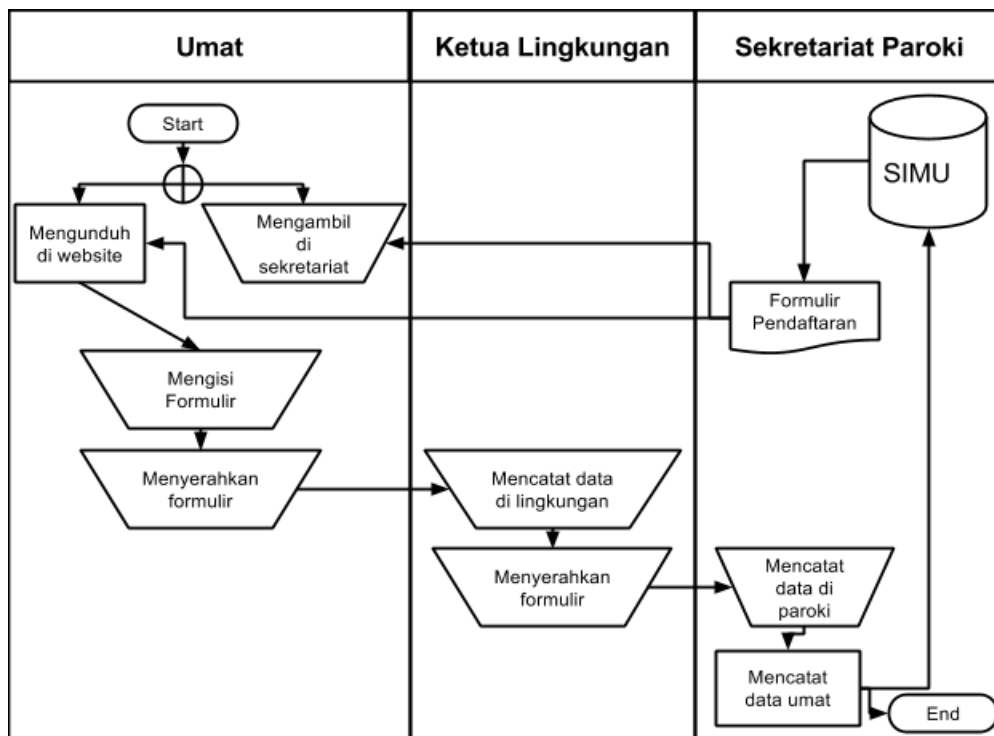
| Umat | Ketua Lingkungan | Sekretariat Paroki |
|---|---|---|

Start

Mengunduh di website

Mengambil di sekretariat

Mengisi Formulir

Menyerahkan formulir

SIMU

Formulir Pendaftaran

Mencatat data di lingkungan

Menyerahkan formulir

Mencatat data di paroki

Mencatat data umat

End